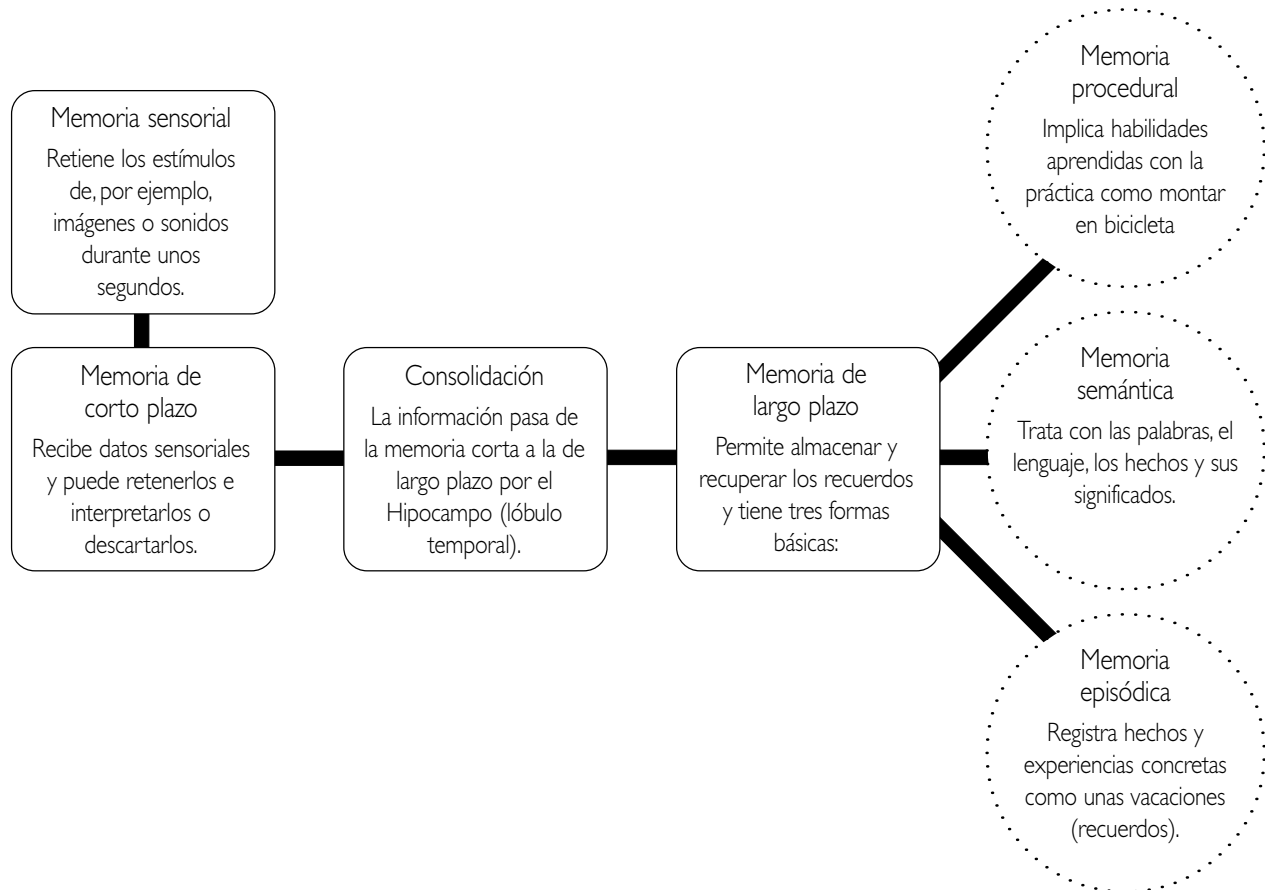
Memoria sensorial

Retiene los estímulos de, por ejemplo, imágenes o sonidos durante unos segundos.

Memoria de corto plazo

Recibe datos sensoriales y puede retenerlos e interpretarlos o descartarlos.

Consolidación

La información pasa de la memoria corta a la de largo plazo por el Hipocampo (lóbulo temporal).

Memoria de largo plazo

Permite almacenar y recuperar los recuerdos y tiene tres formas básicas:

Memoria procedural

Implica habilidades aprendidas con la práctica como montar en bicicleta

Memoria semántica

Trata con las palabras, el lenguaje, los hechos y sus significados.

Memoria episódica

Registra hechos y experiencias concretas como unas vacaciones (recuerdos).